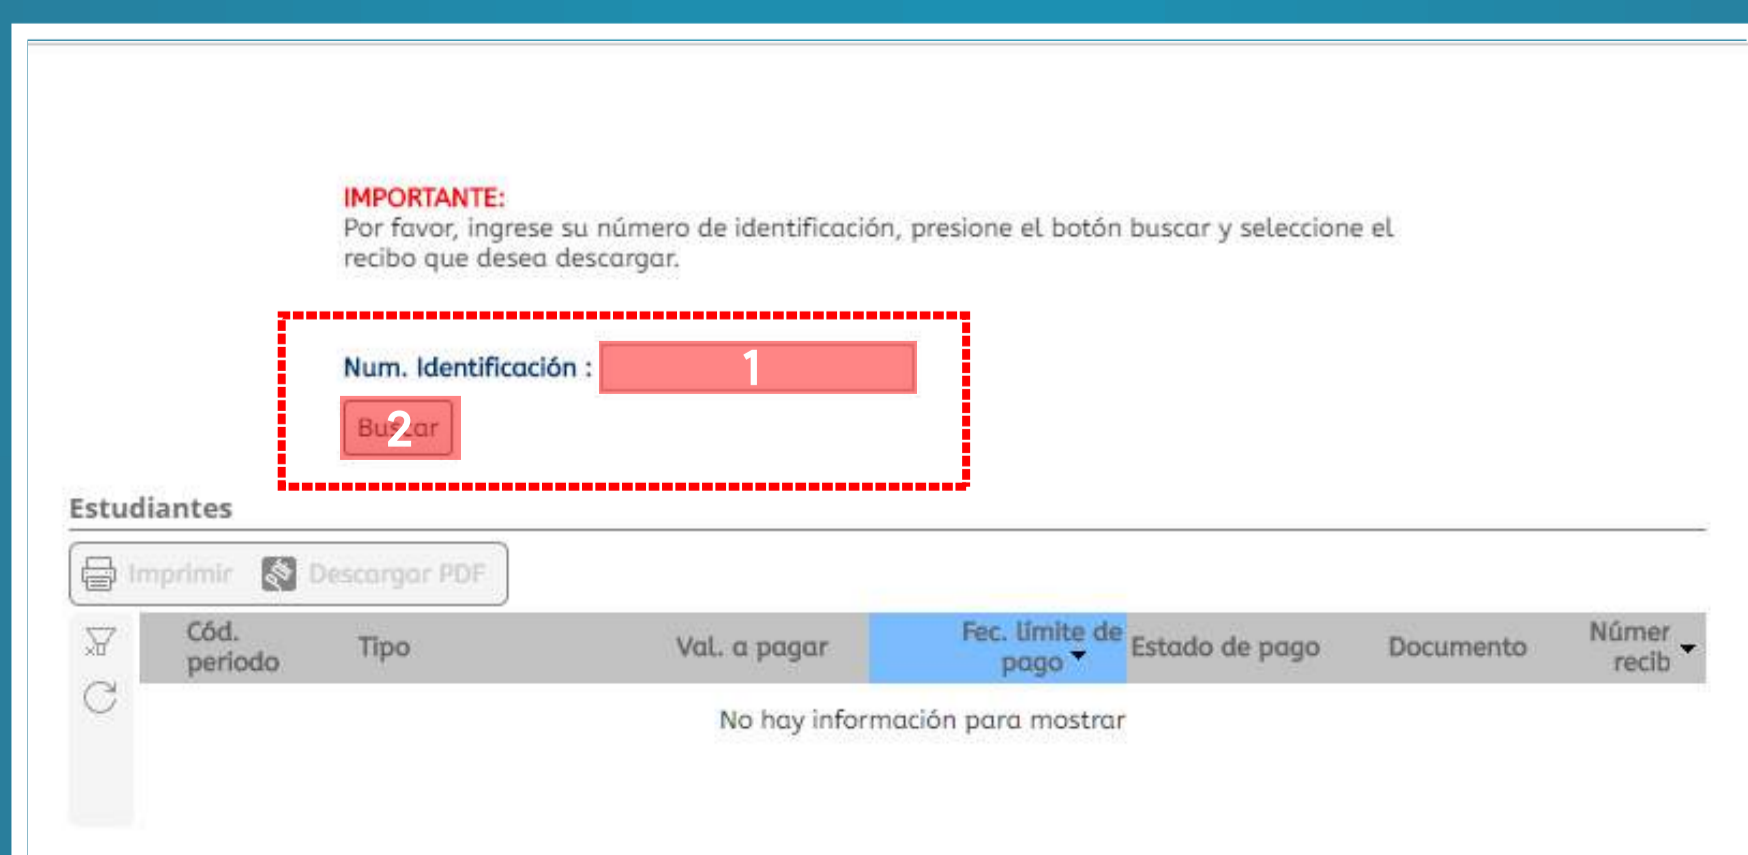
IMPORTANTE:
Por favor, ingrese su número de identificación, presione el botón buscar y seleccione el recibo que desea descargar.

Num. Identificación : 1

Bu2car

Estudiantes

Imprimir Descargar PDF

| Cód. periodo | Tipo | Val. a pagar | Fec. límite de pago | Estado de pago | Documento | Númer recib |
|---|---|---|---|---|---|---|
| No hay información para mostrar | | | | | | |